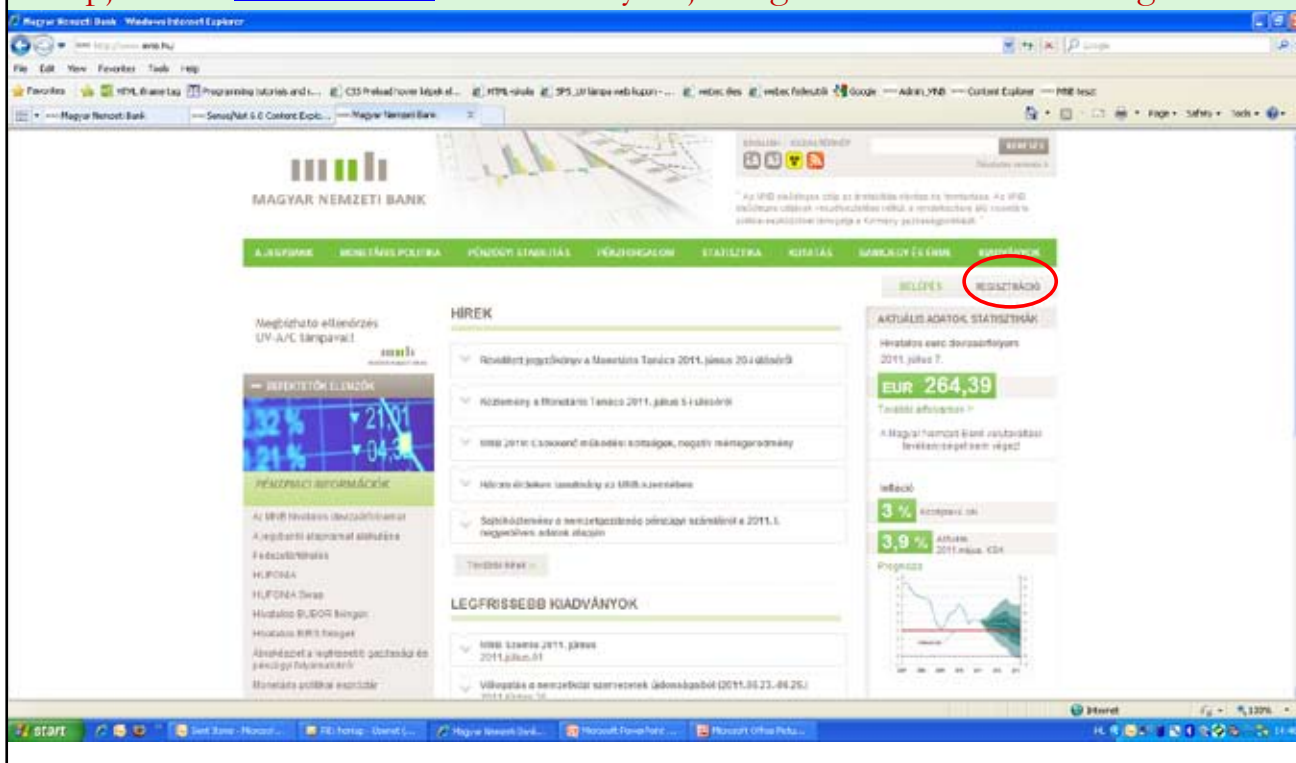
Magyar Nemzeti Bank - Windows Internet Explorer

http://www.mnb.hu/

File Edit View Favorites Tools Help

Favorites HTML iframe tag Programming tutorials and s... CSS Preload hover képek el... HTML-iskola SPS_Ur lámpa web kupon - ... webec dev webec fejlesztői Google Admin_MNB Content Explorer MNB teszt

Magyar Nemzeti Bank Sensenet 6.0 Content Explo... Magyar Nemzeti Bank

Page Safety Tools

MAGYAR NEMZETI BANK

ENGLISH KERESÉS

A JEGYBANK MONETÁRIS POLITIKA PÉNZÜGYI STABILITÁS PÉNZFORGALOM STATISZTIKA KUTATÁS BANKJEGY ÉS ÉRME KIADVÁNYOK

BELÉPÉS REGISZTRÁCIÓ

Megbízható ellenőrzés UV-A/C támpavac!

BEFEKTETŐK ELEMZŐK

PÉNZPIACI INFORMÁCIÓK

Az MNB hivatalos devizaárfolyamai
A jegybanki alapkamat alakulása
Fedezetlen hitelek
HUFONIA
HUFONIA Swap
Hivatalos BUBOR fixingek
Hivatalos BIRS fixingek
Monetáris politikai eszköztár

HÍREK

Rövidített jegyzőkönyv a Monetáris Tanács 2011. június 20-i üléséről
Közlemény a Monetáris Tanács 2011. július 5-i üléséről
MNB 2010: Csökkenő működési költségek, negatív mérlegeredmény
Három érdekes tanulmány az MNB szemlében
Sajtóközlemény a nemzetgazdaság pénzügyi számláiról a 2011. I. negyedéves adatok alapján

További hírek

LEGFRISSEBB KIADVÁNYOK

MNB Szemle 2011. június 2011.július.01
Válogatás a nemzetközi szervezetek üdvözletéből (2011.06.23.-06.26.)

AKTUÁLIS ADATOK, STATISZTIKÁK

Hivatalos euro devizaárfolyam 2011. július 7.

EUR 264,39

További árfolyamok

A Magyar Nemzeti Bank valutaváltási tevékenységet nem végez!

Infláció

3 % Inflációs cél

3,9 % Aktuális 2011.május. KSH

Prognózis

Internet 110%

start